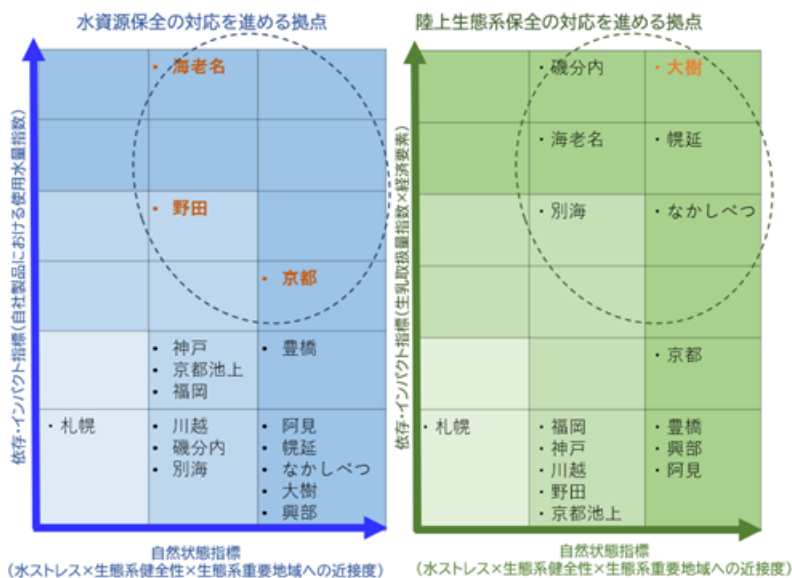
水資源保全の対応を進める拠点

依存・インパクト指標（自社製品における使用水量指数）

・海老名

・野田

・京都

・神戸
・京都池上
・福岡

・豊橋

・札幌

・川越
・磯分内
・別海

・阿見
・幌延
・なかしべつ
・大樹
・興部

自然状態指標
（水ストレス×生態系健全性×生態系重要地域への近接度）

陸上生態系保全の対応を進める拠点

依存・インパクト指標（生乳取扱量指数×経済要素）

・磯分内

・大樹

・海老名

・幌延

・別海

・なかしべつ

・京都

・札幌

・福岡
・神戸
・川越
・野田
・京都池上

・豊橋
・興部
・阿見

自然状態指標
（水ストレス×生態系健全性×生態系重要地域への近接度）